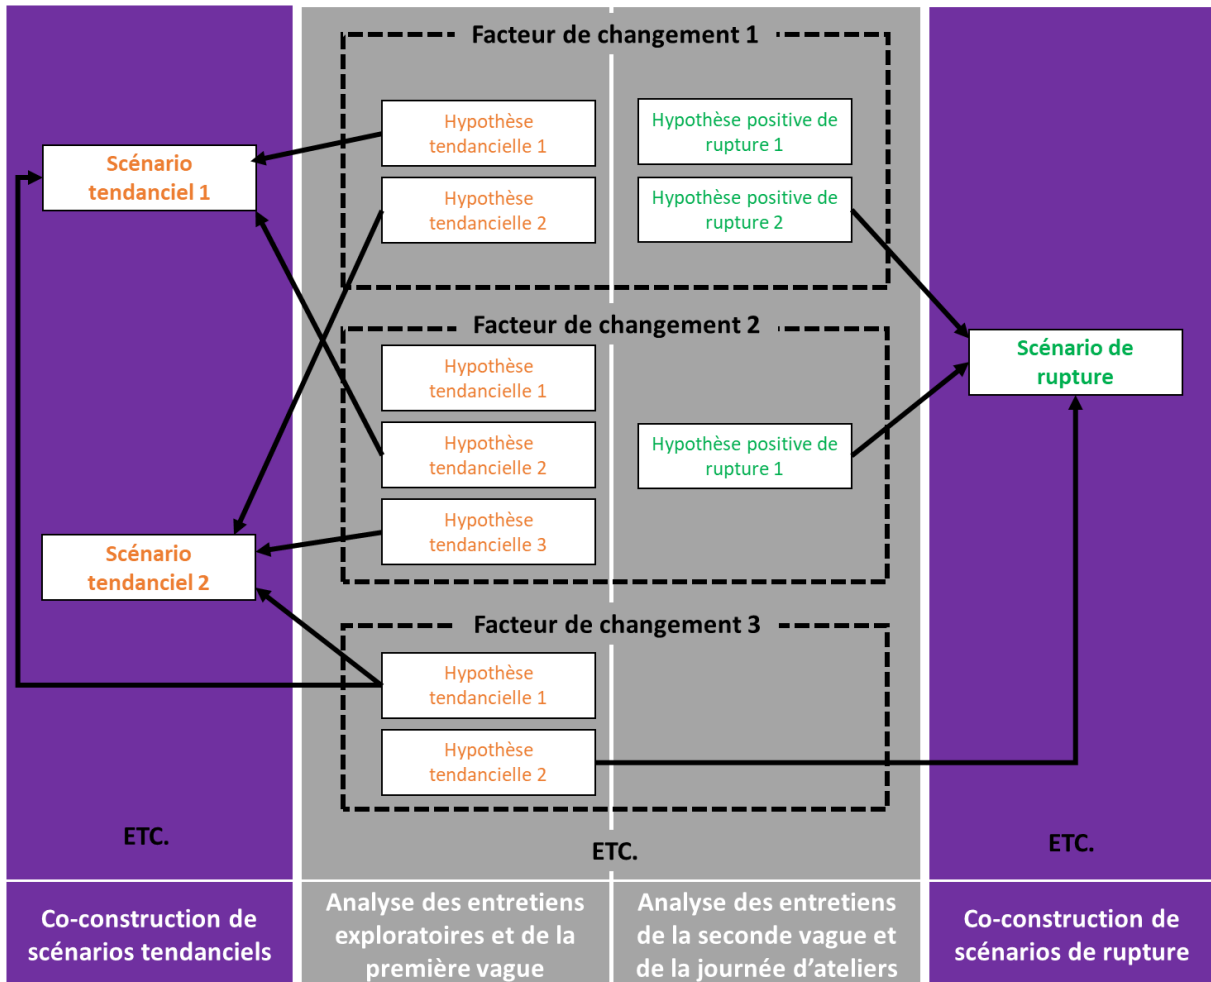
Facteur de changement 1

Hypothèse tendancielle 1

Hypothèse positive de rupture 1

Scénario tendanciel 1

Hypothèse tendancielle 2

Hypothèse positive de rupture 2

Facteur de changement 2

Scénario de rupture

Hypothèse tendancielle 1

Hypothèse tendancielle 2

Hypothèse positive de rupture 1

Hypothèse tendancielle 3

Scénario tendanciel 2

Facteur de changement 3

Hypothèse tendancielle 1

Hypothèse tendancielle 2

ETC.

ETC.

ETC.

Co-construction de scénarios tendanciels

Analyse des entretiens exploratoires et de la première vague

Analyse des entretiens de la seconde vague et de la journée d'ateliers

Co-construction de scénarios de rupture